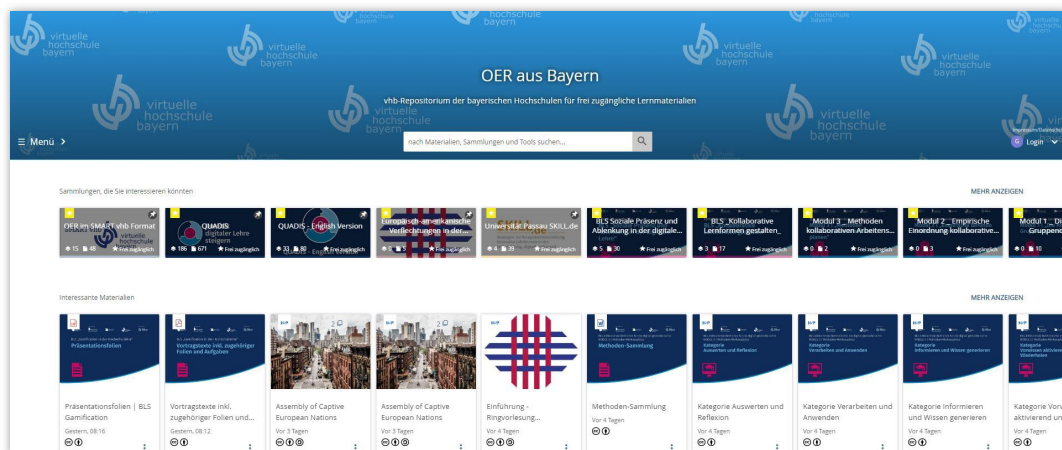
virtuelle hochschule bayern

OER aus Bayern

vhb-Repositorium der bayerischen Hochschulen für frei zugängliche Lernmaterialien

Menü

nach Materialien, Sammlungen und Tools suchen...

Impressum/Datenschutz

Login

Sammlungen, die Sie interessieren könnten

MEHR ANZEIGEN

OER im SMART vhb Format
15 48 Frei zugänglich

QUADIS digitaler Lehre steigern
186 671 Frei zugänglich

QUADIS - English Version
33 80 Frei zugänglich

Europäisch-amerikanische Verflechtungen in der...
8 5 Frei zugänglich

Universität Passau SKILL.de
4 39 Frei zugänglich

BLS Soziale Präsenz und Ablenkung in der digitale...
5 30 Frei zugänglich

BLS_Kollaborative Lernformen gestalten_
3 17 Frei zugänglich

Modul 3 _ Methoden kollaborativen Arbeitens...
0 2 Frei zugänglich

Modul 2 _ Empirische Einordnung kollaborative...
0 3 Frei zugänglich

Modul 1 _ Di Gruppenc
0 10

Interessante Materialien

MEHR ANZEIGEN

Präsentationsfolien | BLS Gamification
Gestern, 08:16

Vortragstexte inkl. zugehöriger Folien und...
Gestern, 08:12

Assembly of Captive European Nations
Vor 3 Tagen

Assembly of Captive European Nations
Vor 3 Tagen

Einführung - Ringvorlesung...
Vor 4 Tagen

Methoden-Sammlung
Vor 4 Tagen

Kategorie Auswerten und Reflexion
Vor 4 Tagen

Kategorie Verarbeiten und Anwenden
Vor 4 Tagen

Kategorie Informieren und Wissen generieren
Vor 4 Tagen

Kategorie Vorw aktivierend un
Vor 4 Tagen